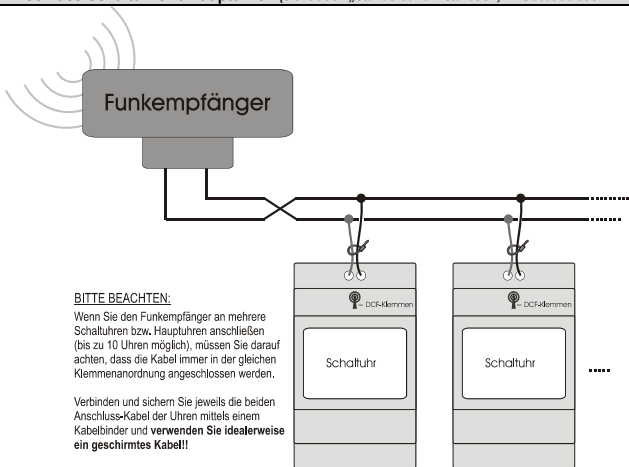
Funkempfänger

BITTE BEACHTEN:

Wenn Sie den Funkempfänger an mehrere Schaltuhren bzw. Hauptuhren anschließen (bis zu 10 Uhren möglich), müssen Sie darauf achten, dass die Kabel immer in der gleichen Klemmenanordnung angeschlossen werden.

Verbinden und sichern Sie jeweils die beiden Anschluss-Kabel der Uhren mittels einem Kabelbinder und **verwenden Sie idealerweise ein geschirmtes Kabel!!**

= DCF-Klemmen

Schaltuhr

= DCF-Klemmen

Schaltuhr